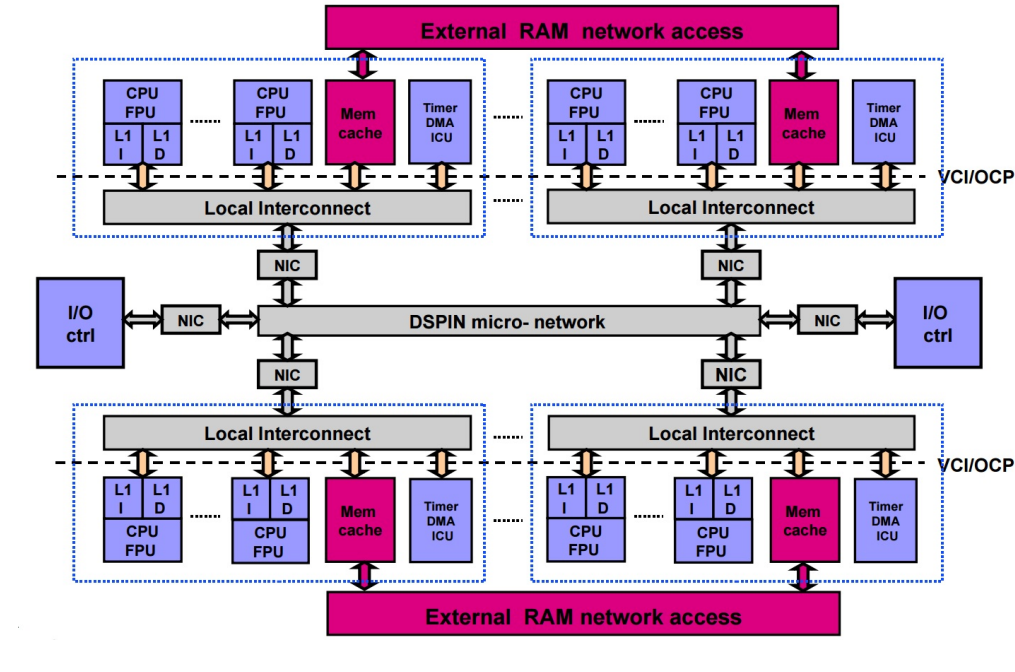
External RAM network access

CPU FPU
L1 I
L1 D
.......
CPU FPU
L1 I
L1 D
Mem cache
Timer DMA ICU
.......
CPU FPU
L1 I
L1 D
.......
CPU FPU
L1 I
L1 D
Mem cache
Timer DMA ICU

VCI/OCP

Local Interconnect
.......
Local Interconnect

NIC
NIC

I/O ctrl
NIC
DSPIN micro- network
NIC
I/O ctrl

NIC
NIC

Local Interconnect
.......
Local Interconnect

VCI/OCP

L1 I
L1 D
CPU FPU
.......
L1 I
L1 D
CPU FPU
Mem cache
Timer DMA ICU
.......
L1 I
L1 D
CPU FPU
L1 I
L1 D
CPU FPU
Mem cache
Timer DMA ICU

External RAM network access